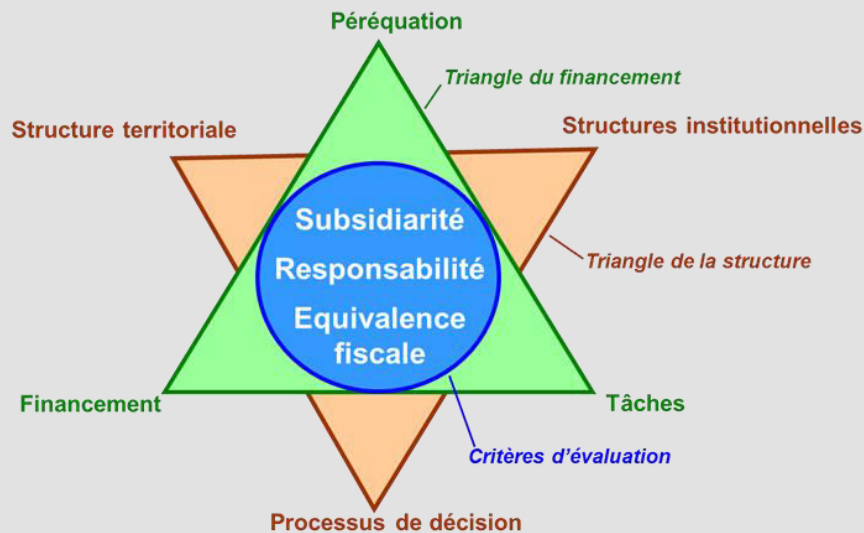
Péréquation

Triangle du financement

Structure territoriale

Structures institutionnelles

Subsidiarité

Responsabilité

Equivalence fiscale

Triangle de la structure

Financement

Tâches

Critères d'évaluation

Processus de décision